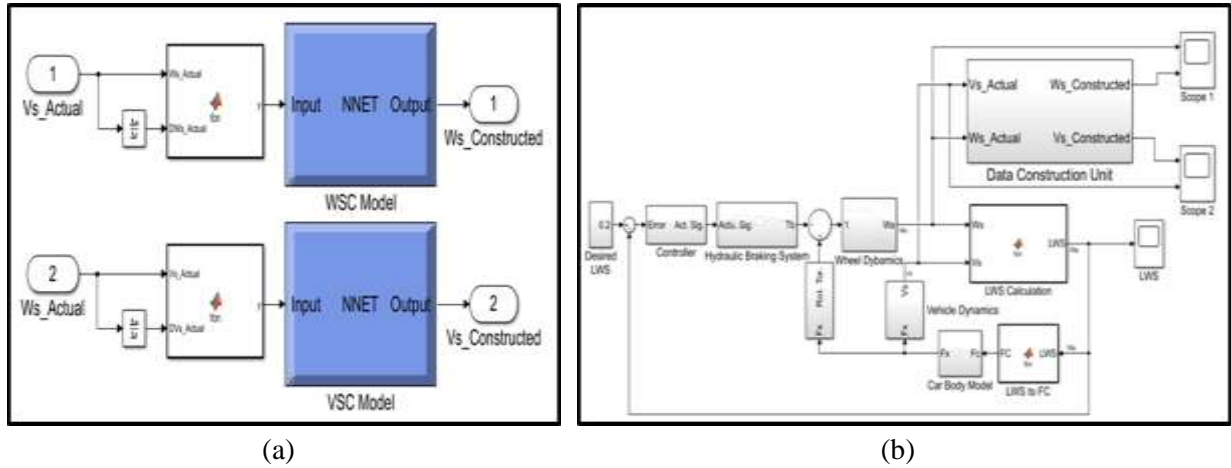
1
Vs_Actual
Ws_Actual
DWs_Actual
fcn
y
Input NNET Output
1
Ws_Constructed
WSC Model

2
Ws_Actual
Vs_Actual
DVs_Actual
fcn
y
Input NNET Output
2
Vs_Constructed
VSC Model

(a)

0.2
Desired LWS
Error Act. Sig.
Controller
Actu. Sig. Tb
Hydraulic Braking System
Wheel Dynamics
Ws
Rot. Tor.
Fx
Vs
Fx
Vehicle Dynamics
Vs_Actual Ws_Constructed
Ws_Actual Vs_Constructed
Data Construction Unit
Scope 1
Scope 2
Ws
Vs
LWS
fcn
LWS Calculation
LWS
Fx Fc
Car Body Model
FC LWS
fcn
LWS to FC

(b)